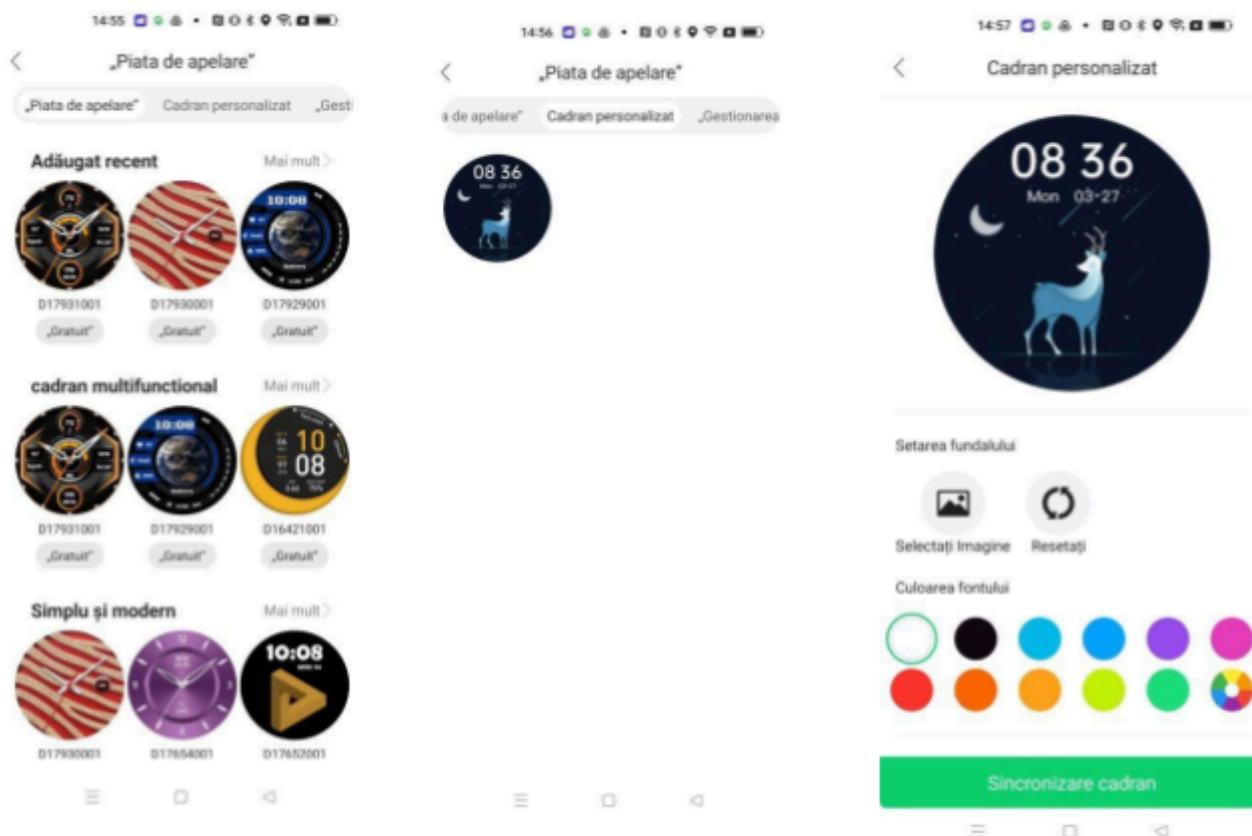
14:55

„Piata de apelare"

„Piata de apelare" Cadran personalizat „Gesti

Adăugat recent Mai mult

D17931001 D17930001 D17929001

„Gratuit" „Gratuit" „Gratuit"

cadran multifunctional Mai mult

10:08

D17931001 D17929001 D16421001

„Gratuit" „Gratuit" „Gratuit"

Simplu și modern Mai mult

10:08

D17930001 D17654001 D17652001

14:56

„Piata de apelare"

a de apelare" Cadran personalizat „Gestionarea

08 36

14:57

Cadran personalizat

08 36
Mon 03-27

Setarea fundalului

Selectați Imagine Resetați

Culoarea fontului

Sincronizare cadran